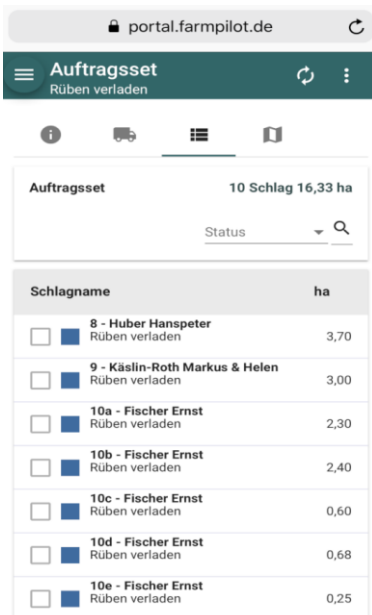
portal.farmpilot.de

Auftragsset
Rüben verladen

Auftragsset 10 Schlag 16,33 ha

Status

| Schlagname | ha |
|---|---|
| 8 - Huber Hanspeter Rüben verladen | 3,70 |
| 9 - Käslin-Roth Markus & Helen Rüben verladen | 3,00 |
| 10a - Fischer Ernst Rüben verladen | 2,30 |
| 10b - Fischer Ernst Rüben verladen | 2,40 |
| 10c - Fischer Ernst Rüben verladen | 0,60 |
| 10d - Fischer Ernst Rüben verladen | 0,68 |
| 10e - Fischer Ernst Rüben verladen | 0,25 |